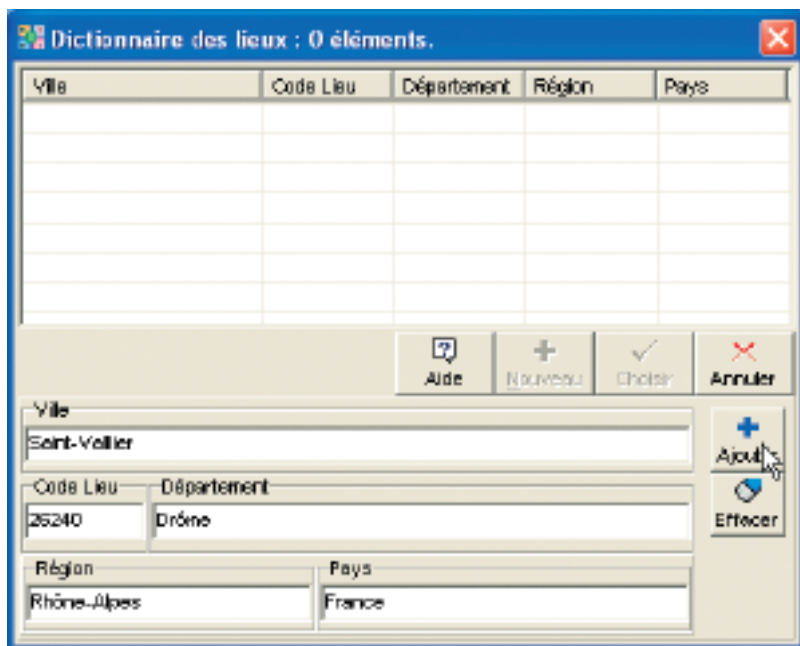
Dictionnaire des lieux : 0 éléments.

| Ville | Code Lieu | Département | Région | Pays |
|---|---|---|---|---|

Aide
Nouveau
Choisir
Annuler

Ville
Saint-Vallier

Ajout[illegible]

Code Lieu
26240

Département
Drôme

Effacer

Région
Rhône-Alpes

Pays
France